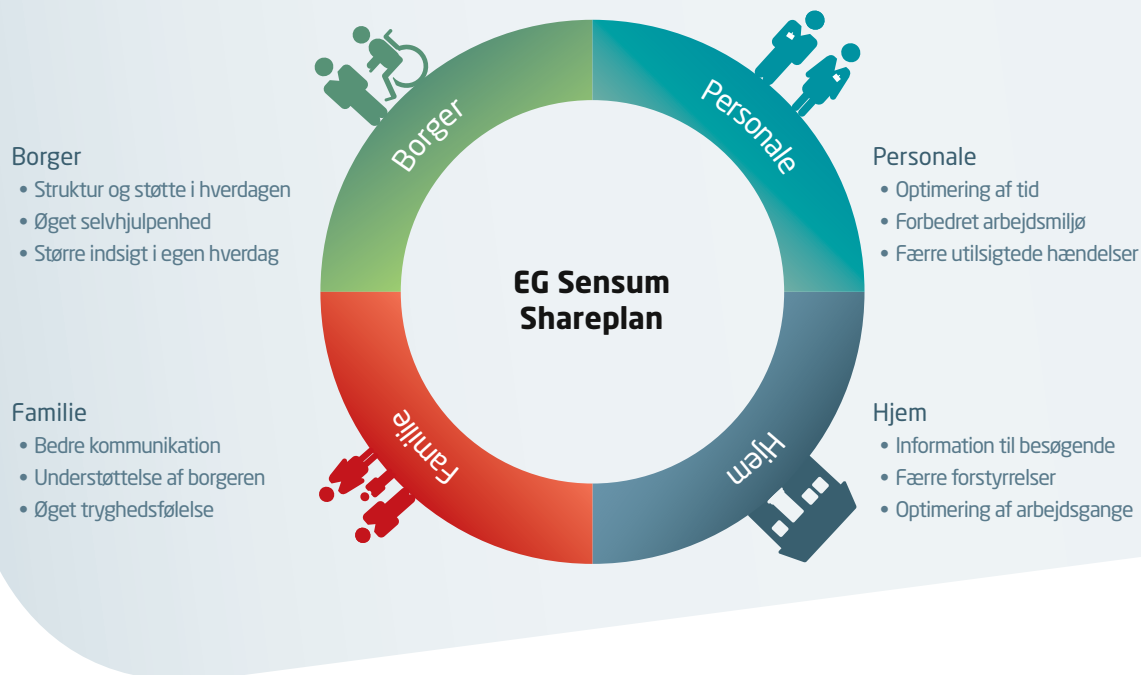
Borger
• Struktur og støtte i hverdagen
• Øget selvhjulpenhed
• Større indsigt i egen hverdag

Borger

Personale

Personale
• Optimering af tid
• Forbedret arbejdsmiljø
• Færre utilsigtede hændelser

EG Sensum Shareplan

Familie
• Bedre kommunikation
• Understøttelse af borgeren
• Øget tryghedsfølelse

Familie

Hjem

Hjem
• Information til besøgende
• Færre forstyrrelser
• Optimering af arbejdsgange